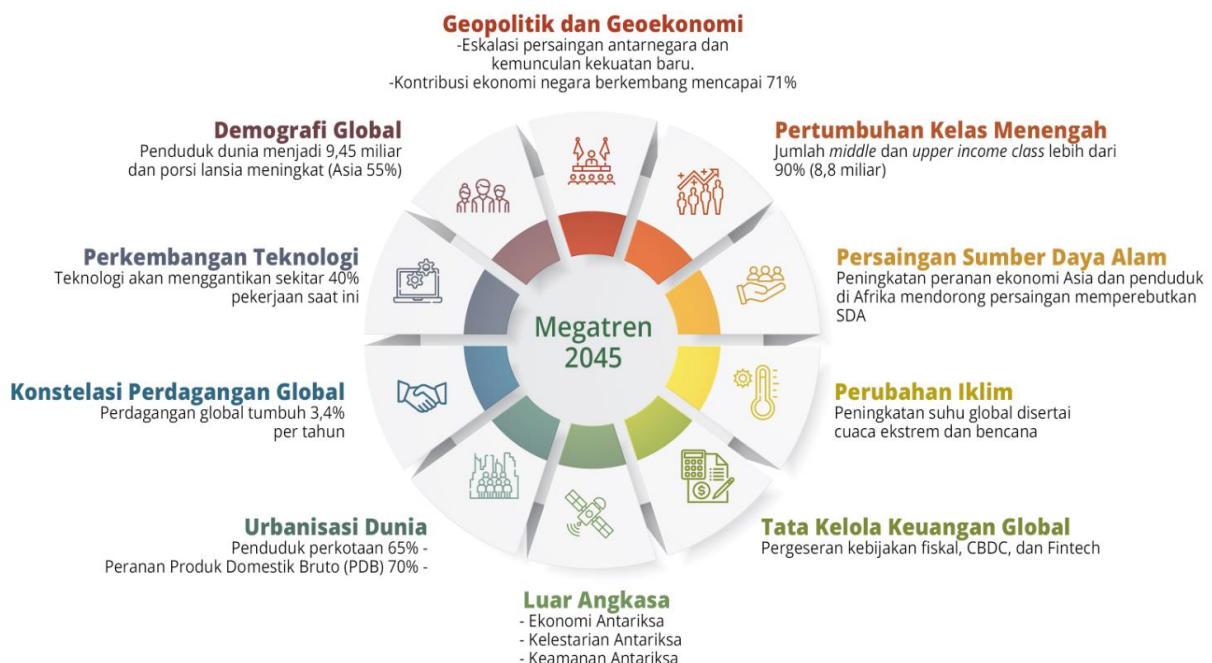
**Geopolitik dan Geoekonomi**
-Eskalasi persaingan antarnegara dan kemunculan kekuatan baru.
-Kontribusi ekonomi negara berkembang mencapai 71%

**Demografi Global**
Penduduk dunia menjadi 9,45 miliar dan porsi lansia meningkat (Asia 55%)

**Pertumbuhan Kelas Menengah**
Jumlah *middle* dan *upper income class* lebih dari 90% (8,8 miliar)

**Perkembangan Teknologi**
Teknologi akan menggantikan sekitar 40% pekerjaan saat ini

**Persaingan Sumber Daya Alam**
Peningkatan peranan ekonomi Asia dan penduduk di Afrika mendorong persaingan memperebutkan SDA

Megatren 2045

**Konstelasi Perdagangan Global**
Perdagangan global tumbuh 3,4% per tahun

**Perubahan Iklim**
Peningkatan suhu global disertai cuaca ekstrem dan bencana

**Urbanisasi Dunia**
Penduduk perkotaan 65% -
Peranan Produk Domestik Bruto (PDB) 70% -

**Tata Kelola Keuangan Global**
Pergeseran kebijakan fiskal, CBDC, dan Fintech

**Luar Angkasa**
- Ekonomi Antariksa
- Kelestarian Antariksa
- Keamanan Antariksa